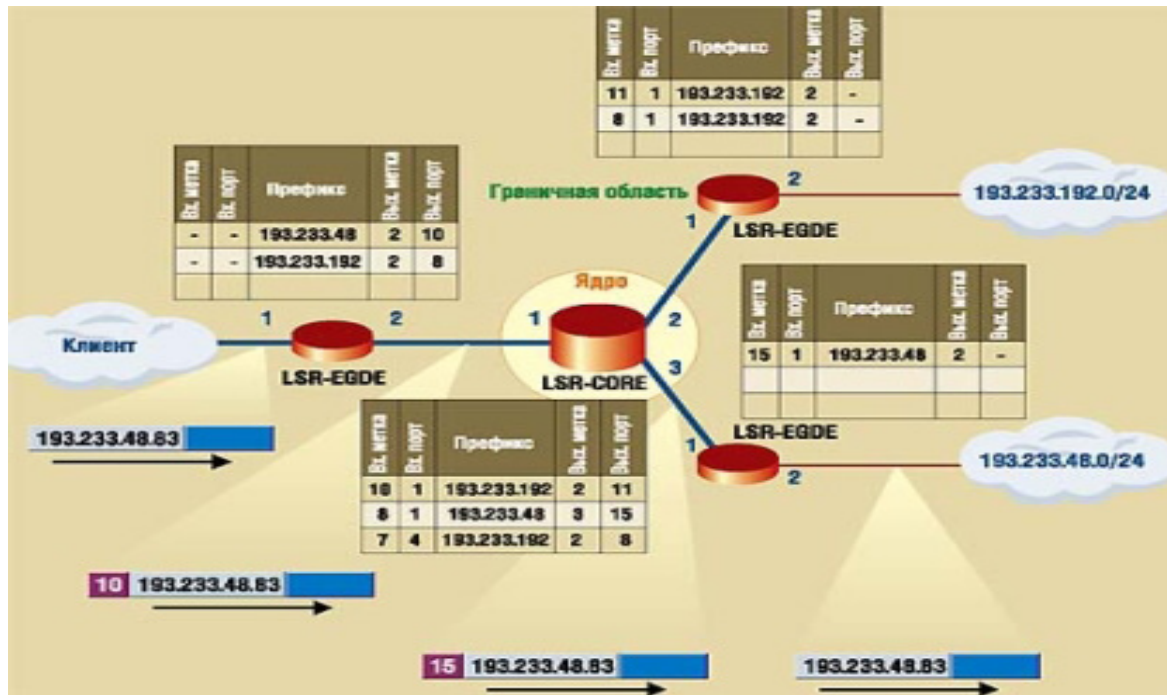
| Вх. метка | Вх. порт | Префикс | Вых. метка | Вых. порт |
|---|---|---|---|---|
| 11 | 1 | 193.233.192 | 2 | - |
| 8 | 1 | 193.233.192 | 2 | - |
| | | | | |

| Вх. метка | Вх. порт | Префикс | Вых. метка | Вых. порт |
|---|---|---|---|---|
| - | - | 193.233.48 | 2 | 10 |
| - | - | 193.233.192 | 2 | 8 |
| | | | | |

Граничная область

2

1

LSR-EGDE

193.233.192.0/24

Ядро

| Вх. метка | Вх. порт | Префикс | Вых. метка | Вых. порт |
|---|---|---|---|---|
| 15 | 1 | 193.233.48 | 2 | - |
| | | | | |
| | | | | |

Клиент

1

2

LSR-EGDE

1

2

3

LSR-CORE

| Вх. метка | Вх. порт | Префикс | Вых. метка | Вых. порт |
|---|---|---|---|---|
| 10 | 1 | 193.233.192 | 2 | 11 |
| 8 | 1 | 193.233.48 | 3 | 15 |
| 7 | 4 | 193.233.192 | 2 | 8 |

LSR-EGDE

1

2

193.233.48.0/24

193.233.48.83

10 193.233.48.83

15 193.233.48.83

193.233.48.83